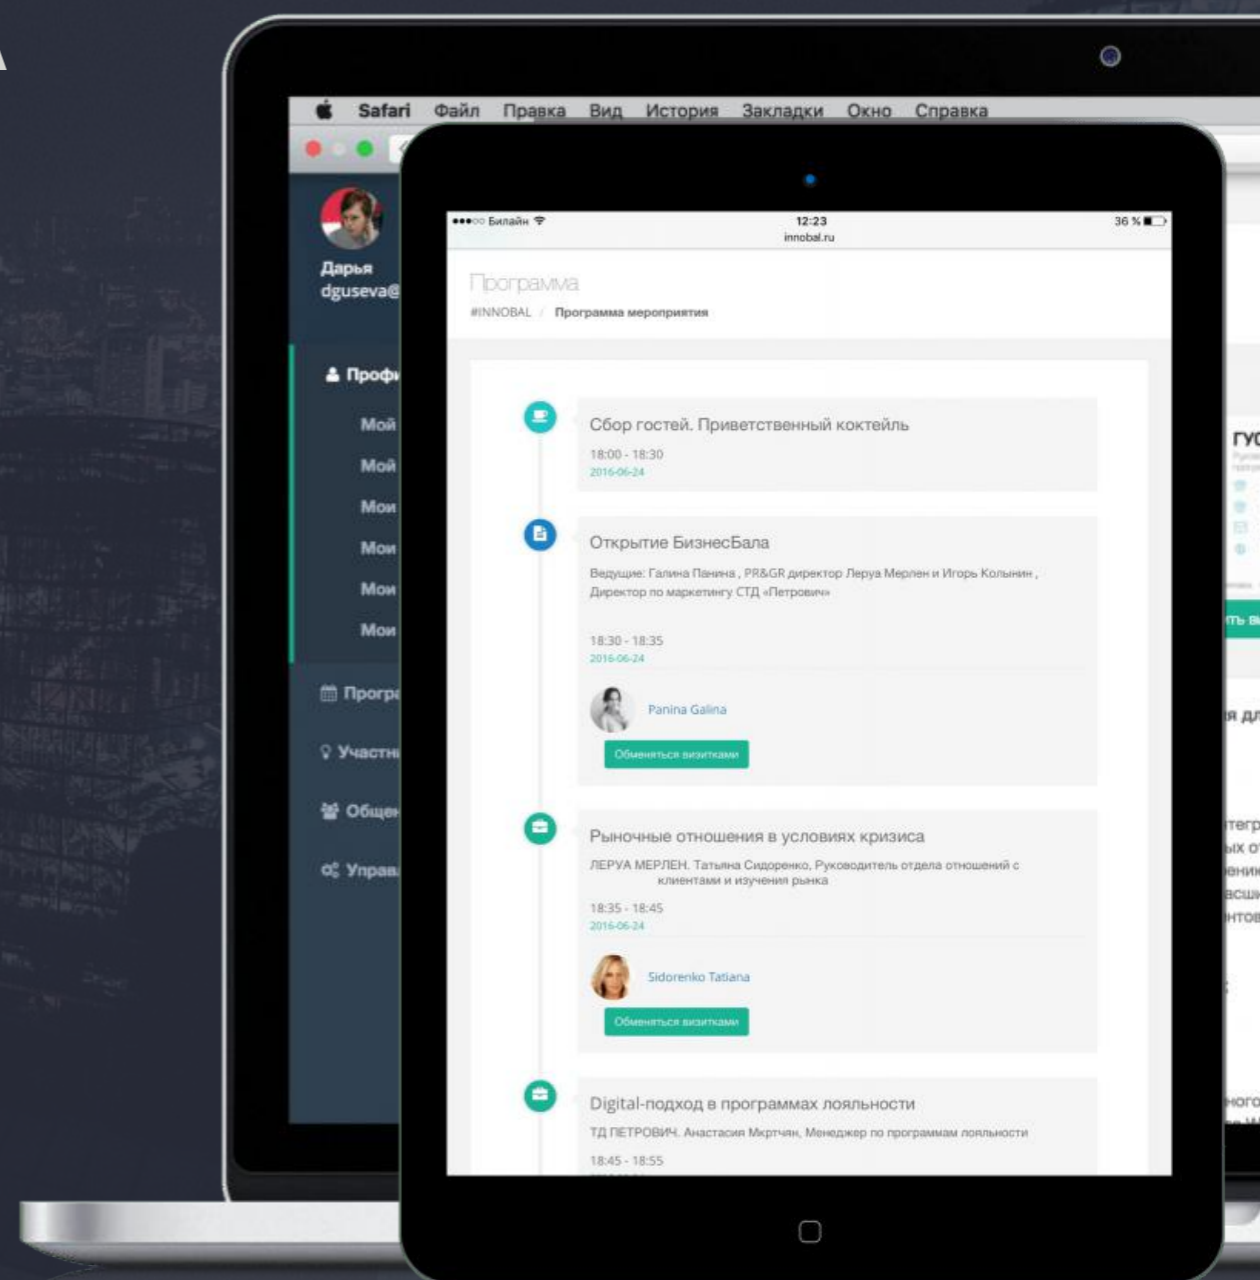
Safari Файл Правка Вид История Закладки Окно Справка

Дарья
dguseva@

Профи
Мой
Мой
Мои
Мои
Мои
Мои
Програ
Участн
Общен
Управ

●●●○○ Билайн
12:23
innobal.ru
36 %

Программа
#INNOBAL / Программа мероприятия

Сбор гостей. Приветственный коктейль
18:00 - 18:30
2016-06-24

Открытие БизнесБала
Ведущие: Галина Панина , PR&GR директор Леруа Мерлен и Игорь Колынин , Директор по маркетингу СТД «Петрович»
18:30 - 18:35
2016-06-24
Panina Galina
Обменяться визитками

Рыночные отношения в условиях кризиса
ЛЕРУА МЕРЛЕН. Татьяна Сидоренко, Руководитель отдела отношений с клиентами и изучения рынка
18:35 - 18:45
2016-06-24
Sidorenko Tatiana
Обменяться визитками

Digital-подход в программах лояльности
ТД ПЕТРОВИЧ. Анастасия Мкртчян, Менеджер по программам лояльности
18:45 - 18:55

ГУ
ть в
я дл
терг
ых о
ени
асш
нтов
ного